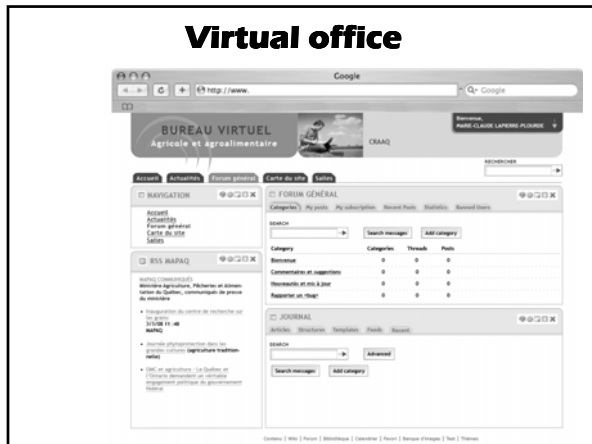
Virtual office

Google

http://www.

Google

BUREAU VIRTUEL
Agricole et agroalimentaire

CRAAQ

Bienvenue,
MARIE-CLAUDE LAPIERRE-PLOURDE

RECHERCHER

Accueil | Actualités | Forum général | Carte du site | Salles

NAVIGATION

Accueil
Actualités
Forum général
Carte du site
Salles

RSS MAPAQ

MAPAQ COMMUNIQUÉS
Ministère Agriculture, Pêcheries et Alimentation du Québec, communiqués de presse du ministère

• Inauguration du centre de recherche sur les grains
3/5/08 11 :48
MAPAQ

• Journée phytoprotection dans les grandes cultures (agriculture traditionnelle)

• OMC et agriculture : Le Québec et l'Ontario demandent un véritable engagement politique du gouvernement fédéral

FORUM GÉNÉRAL

Categories | My posts | My subscription | Recent Posts | Statistics | Banned Users

SEARCH

Search messages | Add category

| Category | Categories | Threads | Posts |
|---|---|---|---|
| Bienvenue | 0 | 0 | 0 |
| Commentaires et suggestions | 0 | 0 | 0 |
| Nouveautés et mis à jour | 0 | 0 | 0 |
| Rapporter un «bug» | 0 | 0 | 0 |

JOURNAL

Articles | Structures | Templates | Feeds | Recent

SEARCH

Advanced

Search messages | Add category

Contenu | Wiki | Forum | Bibliothèque | Calendrier | Favori | Banque d'images | Test | Thèmes